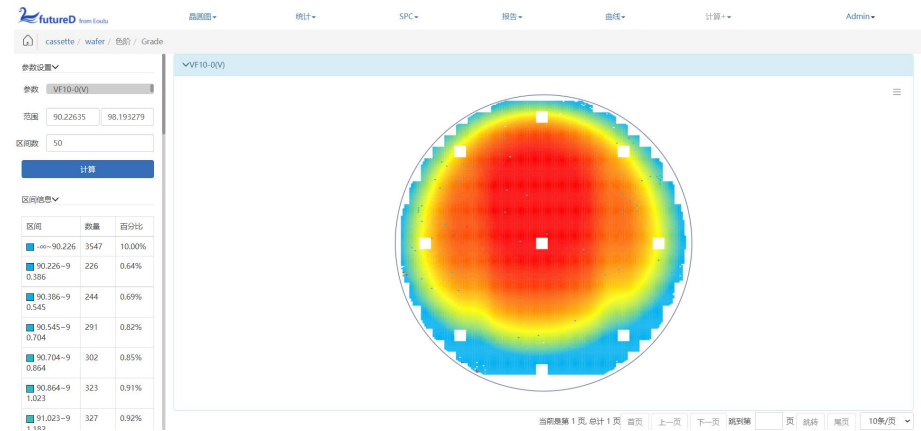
futureD from Eoulu

晶圆图▾ 统计▾ SPC▾ 报告▾ 曲线▾ 计算+▾ Admin▾

cassette / wafer / 色阶 / Grade

参数设置

参数 VF10-0(V)

范围 90.22635 98.193279

区间数 50

计算

区间信息

| 区间 | 数量 | 百分比 |
|---|---|---|
| -∞~90.226 | 3547 | 10.00% |
| 90.226~90.386 | 226 | 0.64% |
| 90.386~90.545 | 244 | 0.69% |
| 90.545~90.704 | 291 | 0.82% |
| 90.704~90.864 | 302 | 0.85% |
| 90.864~91.023 | 323 | 0.91% |
| 91.023~91.182 | 327 | 0.92% |

VF10-0(V)

当前是第 1 页, 总计 1 页 首页 上一页 下一页 跳到第 页 跳转 尾页 10条/页